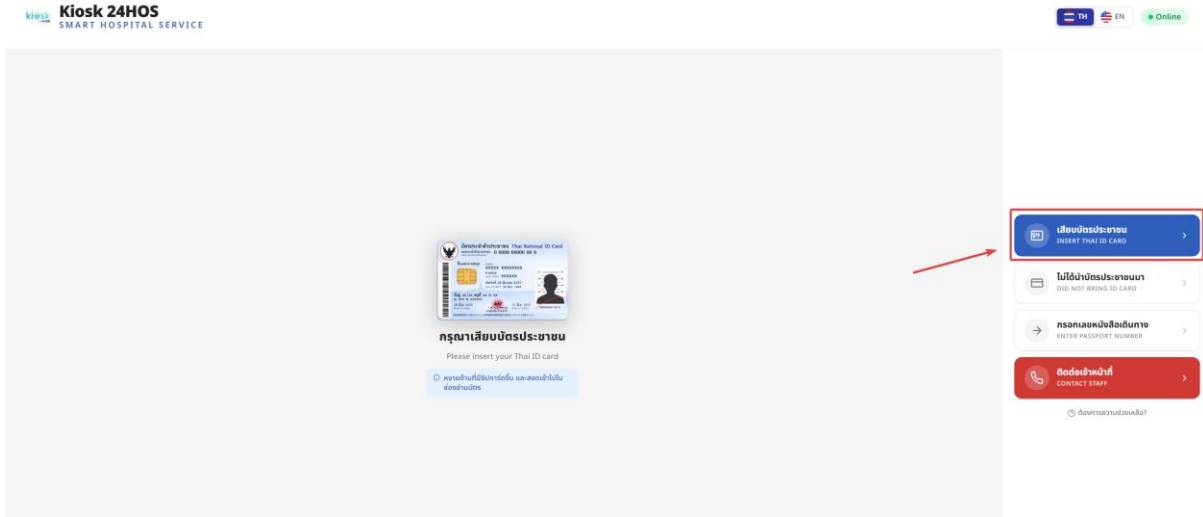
kiosk Kiosk 24HOS
SMART HOSPITAL SERVICE

TH EN • Online

บัตรประจำตัวประชาชน Thai National ID Card
0 0000 00000 00 0

กรุณาเสียบบัตรประชาชน

Please insert your Thai ID card

หงายด้านที่มีชิปการ์ดขึ้น และสอดเข้าไปในช่องอ่านบัตร

เสียบบัตรประชาชน
INSERT THAI ID CARD

ไม่ได้นำบัตรประชาชนมา
DID NOT BRING ID CARD

กรอกเลขหนังสือเดินทาง
ENTER PASSPORT NUMBER

ติดต่อเจ้าหน้าที่
CONTACT STAFF

ต้องการความช่วยเหลือ?